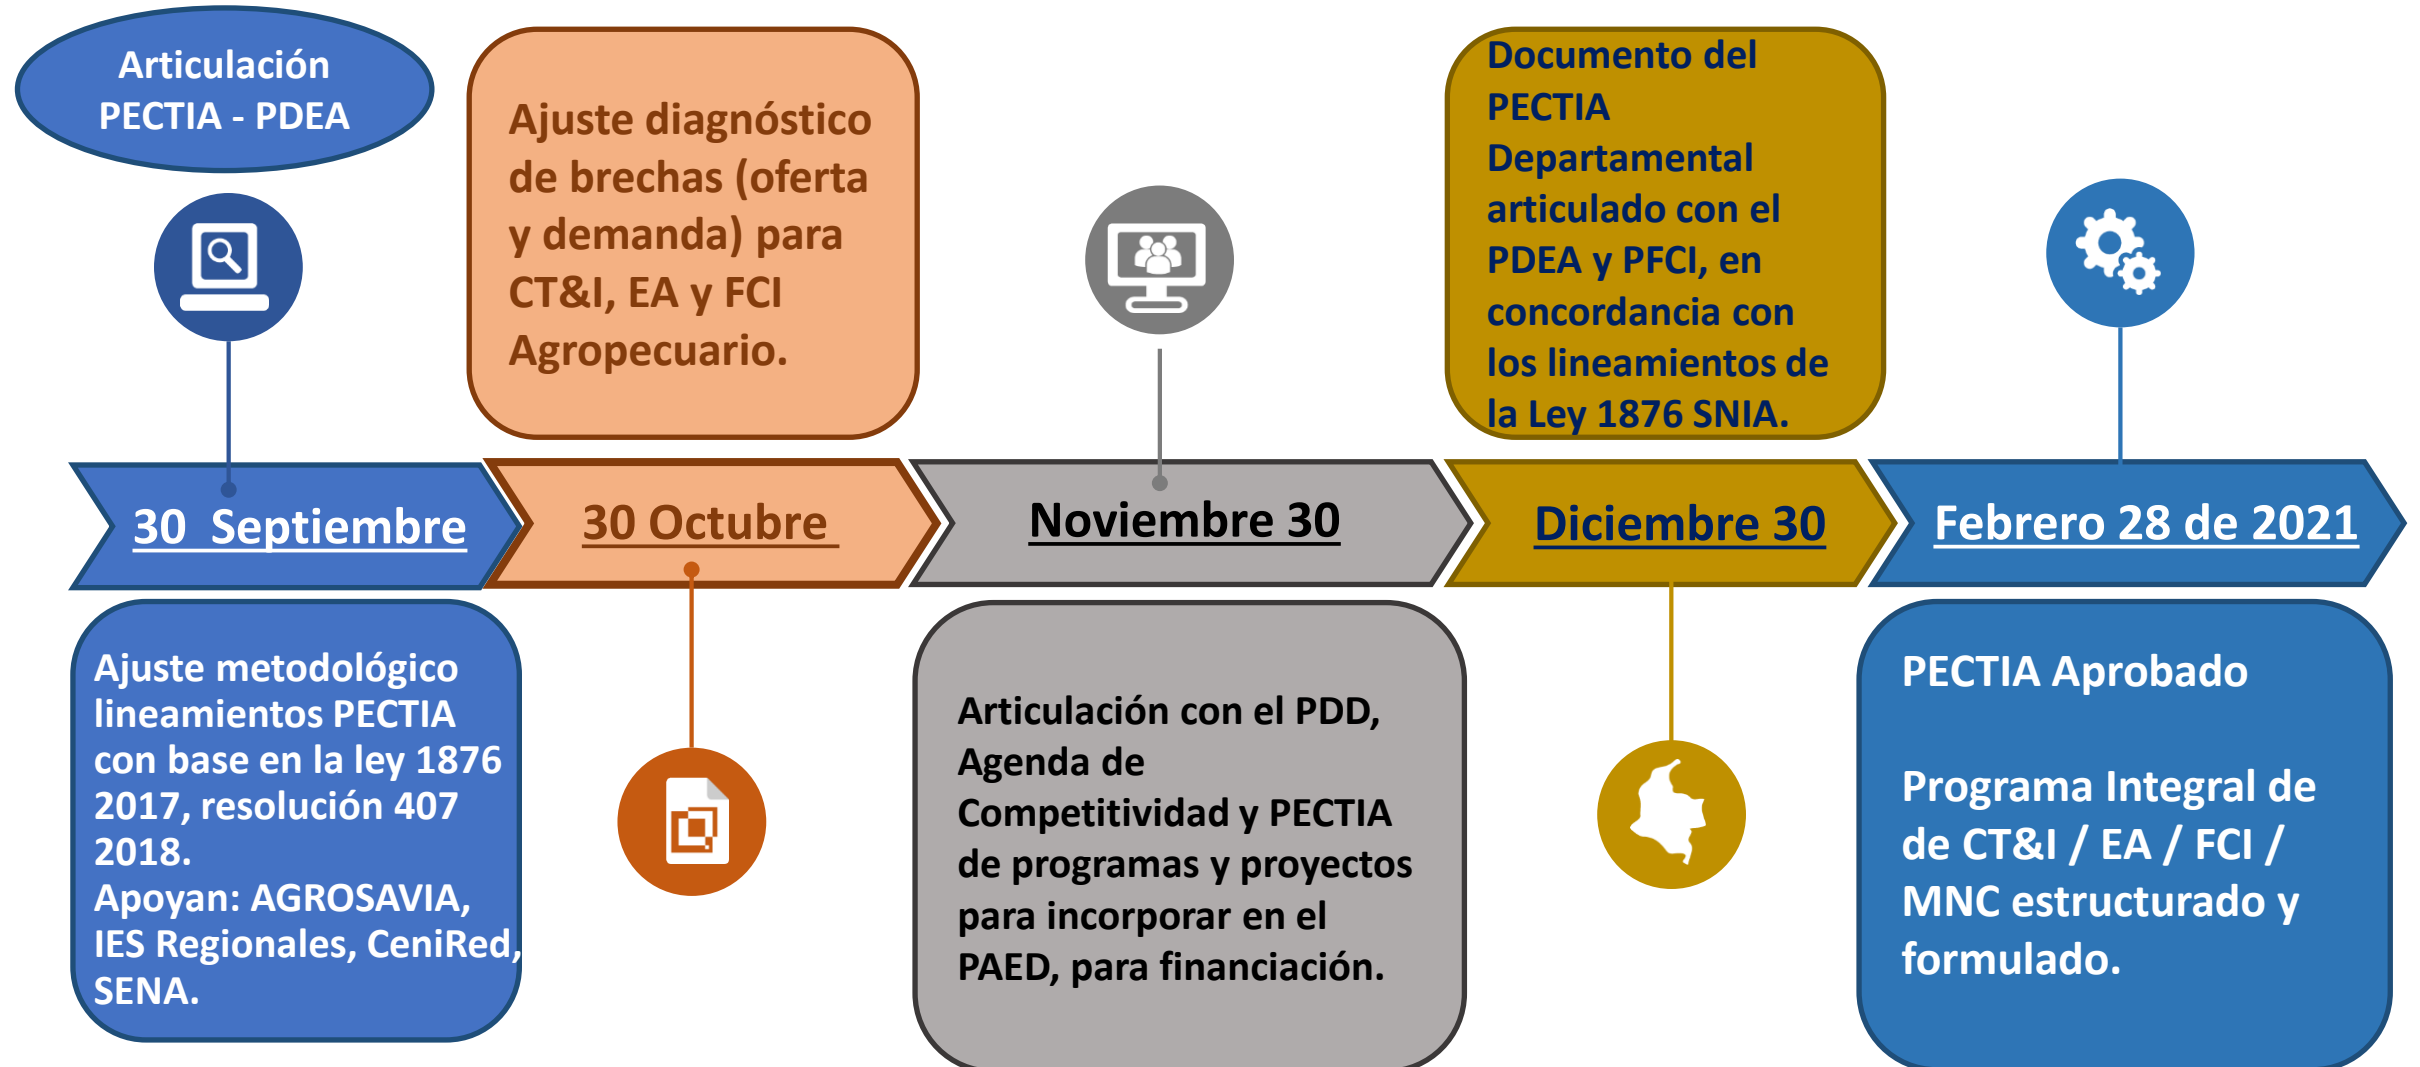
Articulación PECTIA - PDEA

Ajuste diagnóstico de brechas (oferta y demanda) para CT&I, EA y FCI Agropecuario.

Documento del PECTIA Departamental articulado con el PDEA y PFCI, en concordancia con los lineamientos de la Ley 1876 SNIA.

30 Septiembre

30 Octubre

Noviembre 30

Diciembre 30

Febrero 28 de 2021

Ajuste metodológico lineamientos PECTIA con base en la ley 1876 2017, resolución 407 2018.
Apoyan: AGROSAVIA, IES Regionales, CeniRed, SENA.

Articulación con el PDD, Agenda de Competitividad y PECTIA de programas y proyectos para incorporar en el PAED, para financiación.

PECTIA Aprobado

Programa Integral de de CT&I / EA / FCI / MNC estructurado y formulado.